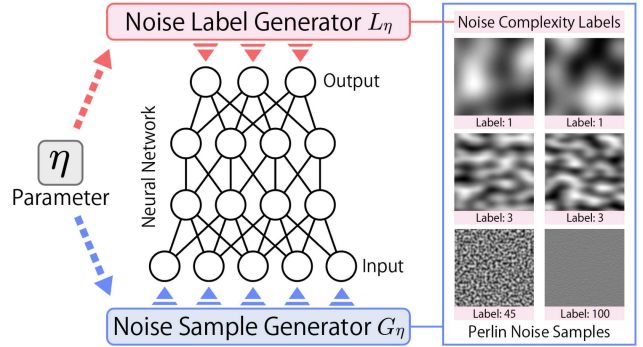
Noise Label Generator $L_\eta$

$\eta$

Parameter

Neural Network

Output

Input

Noise Sample Generator $G_\eta$

Noise Complexity Labels

Label: 1

Label: 1

Label: 3

Label: 3

Label: 45

Label: 100

Perlin Noise Samples